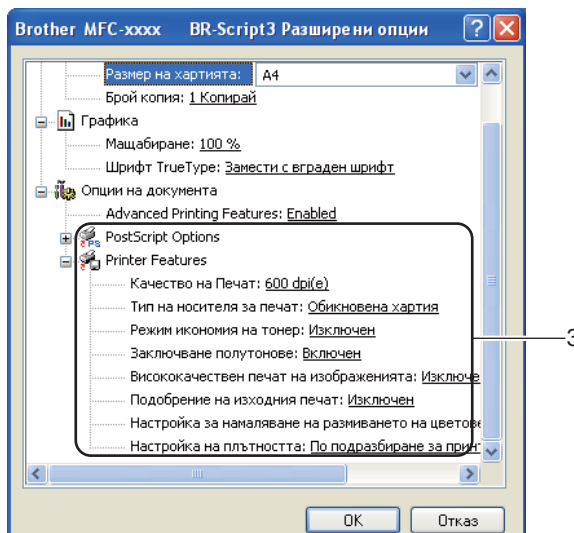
Brother MFC-xxxx BR-Script3 Разширени опции

Размер на хартията: A4

Брой копия: 1 Копирай

Графика

Мащабиране: 100 %

Шрифт TrueType: Замести с вграден шрифт

Опции на документа

Advanced Printing Features: Enabled

PostScript Options

Printer Features

Качество на Печат: 600 dpi(e)

Тип на носителя за печат: Обикновена хартия

Режим икономия на тонер: Изключен

Заключване полутонове: Включен

Висококачествен печат на изображенията: Изключе

Подобрение на изходния печат: Изключен

Настройка за намаляване на размиването на цветов

Настройка на плътността: По подразбиране за прин

3

OK

Отказ